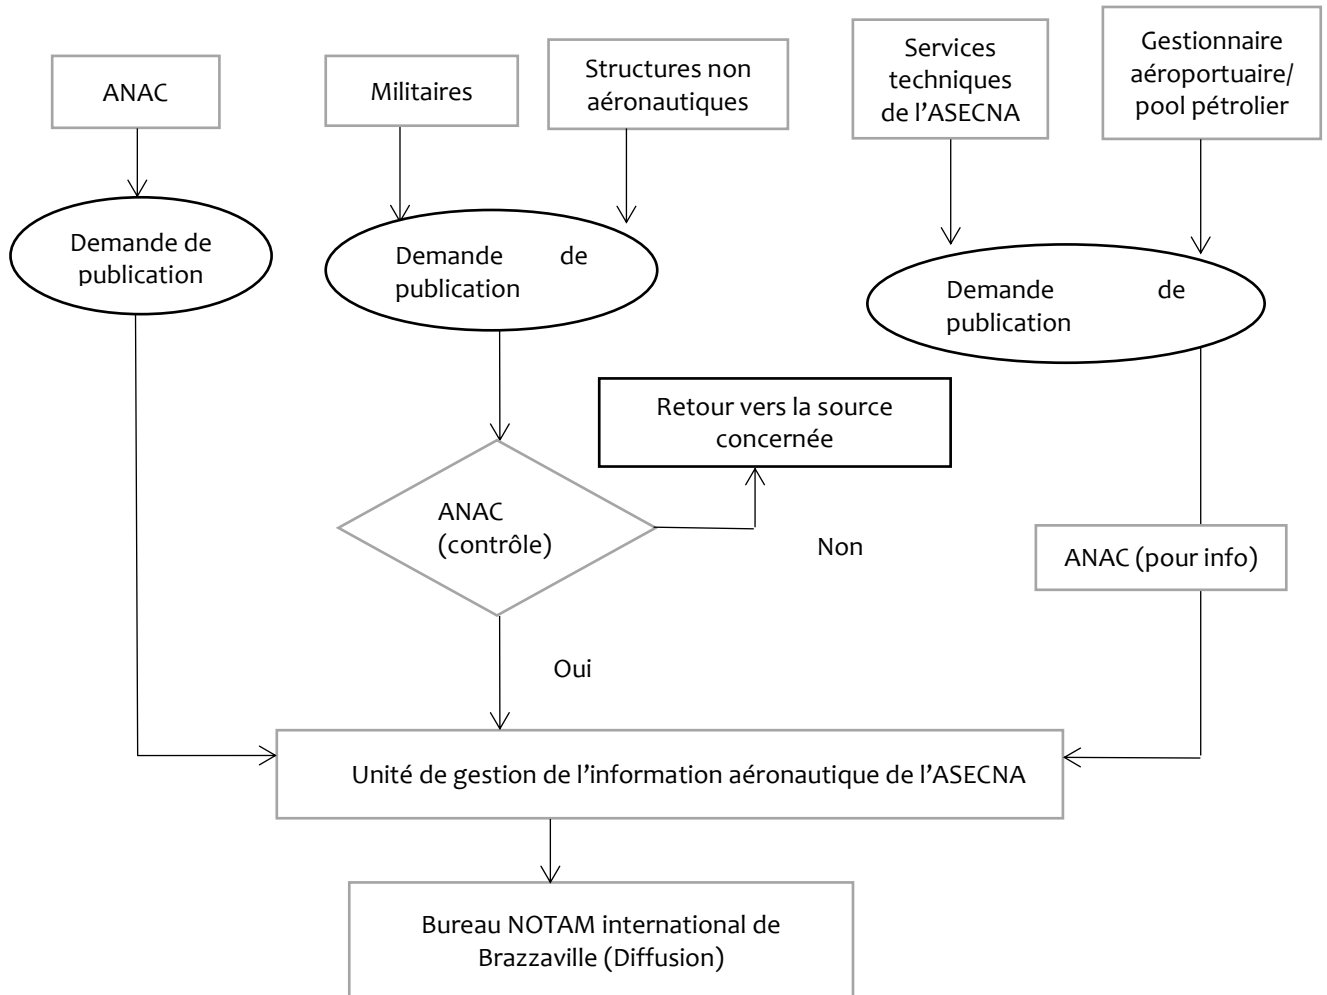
ANAC

Militaires

Structures non aéronautiques

Services techniques de l'ASECNA

Gestionnaire aéroportuaire/ pool pétrolier

Demande de publication

Demande de publication

Demande de publication

Retour vers la source concernée

ANAC (contrôle)

Non

ANAC (pour info)

Oui

Unité de gestion de l'information aéronautique de l'ASECNA

Bureau NOTAM international de Brazzaville (Diffusion)